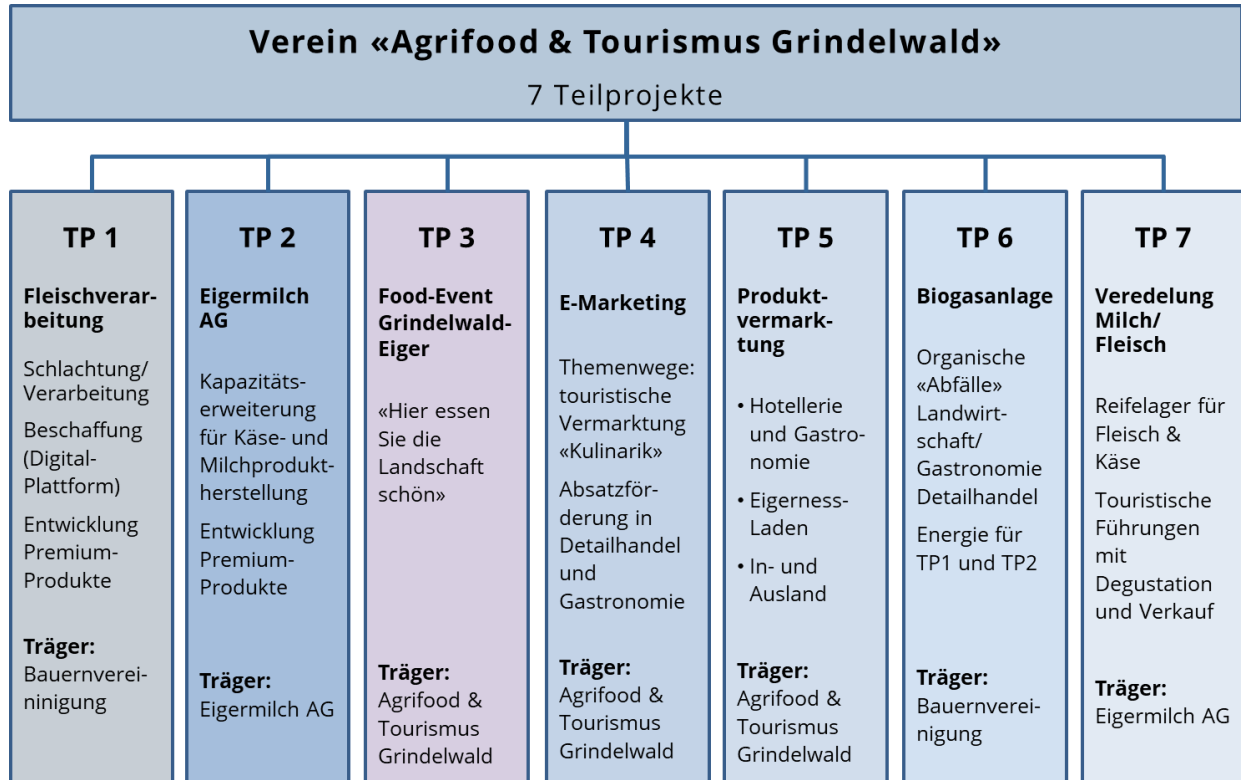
Verein «Agrifood & Tourismus Grindelwald»
7 Teilprojekte

TP 1

Fleischverarbeitung

Schlachtung/ Verarbeitung

Beschaffung (Digital-Plattform)

Entwicklung Premium-Produkte

Träger:
Bauernvereinigung

TP 2

Eigermilch AG

Kapazitätserweiterung für Käse- und Milchproduktherstellung

Entwicklung Premium-Produkte

Träger:
Eigermilch AG

TP 3

Food-Event Grindelwald-Eiger

«Hier essen Sie die Landschaft schön»

Träger:
Agrifood & Tourismus Grindelwald

TP 4

E-Marketing

Themenwege: touristische Vermarktung «Kulinarik»

Absatzförderung in Detailhandel und Gastronomie

Träger:
Agrifood & Tourismus Grindelwald

TP 5

Produktvermarktung

• Hotellerie und Gastronomie

• Eigerness-Laden

• In- und Ausland

Träger:
Agrifood & Tourismus Grindelwald

TP 6

Biogasanlage

Organische «Abfälle» Landwirtschaft/ Gastronomie Detailhandel

Energie für TP1 und TP2

Träger:
Bauernvereinigung

TP 7

Veredelung Milch/ Fleisch

Reifelager für Fleisch & Käse

Touristische Führungen mit Degustation und Verkauf

Träger:
Eigermilch AG